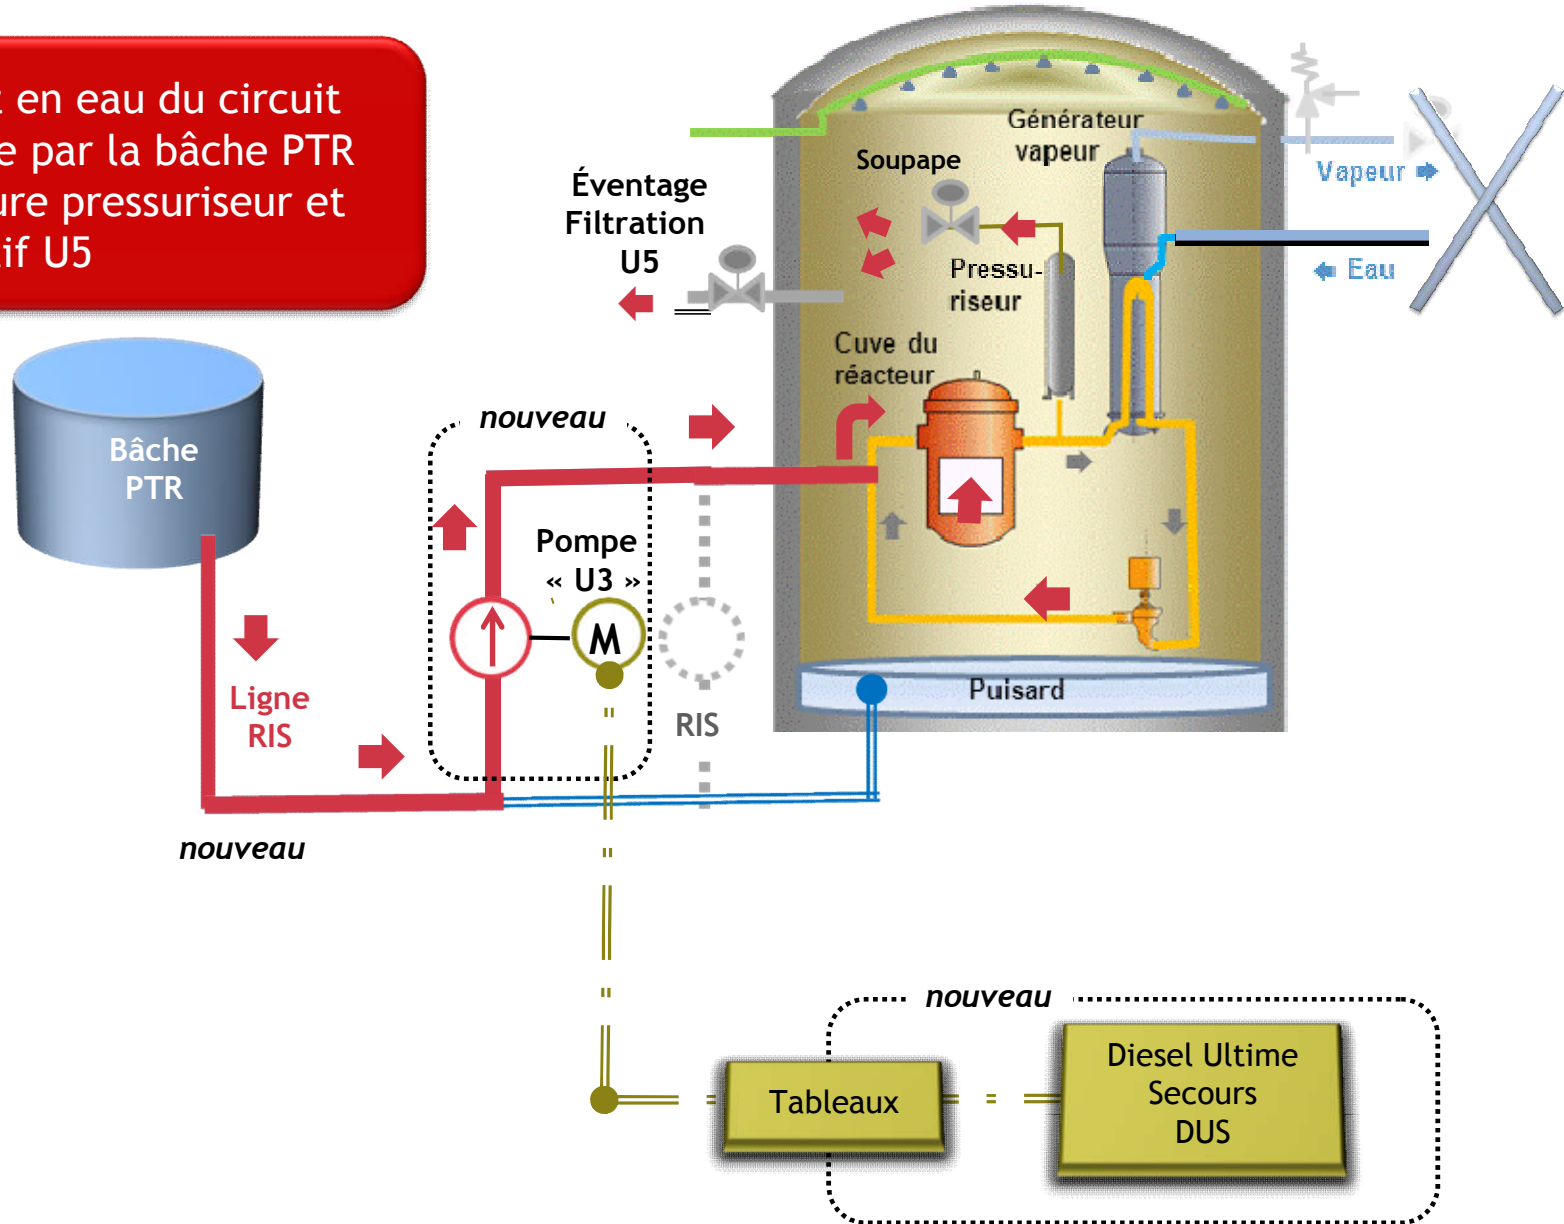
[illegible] en eau du circuit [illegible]e par la bâche PTR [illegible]ure pressuriseur et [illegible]if U5

Bâche PTR

Éventage Filtration U5

Soupape

Générateur vapeur

Vapeur

Eau

Pressu-riseur

Cuve du réacteur

nouveau

Pompe « U3 »

M

RIS

Puisard

Ligne RIS

nouveau

nouveau

Tableaux

Diesel Ultime Secours DUS